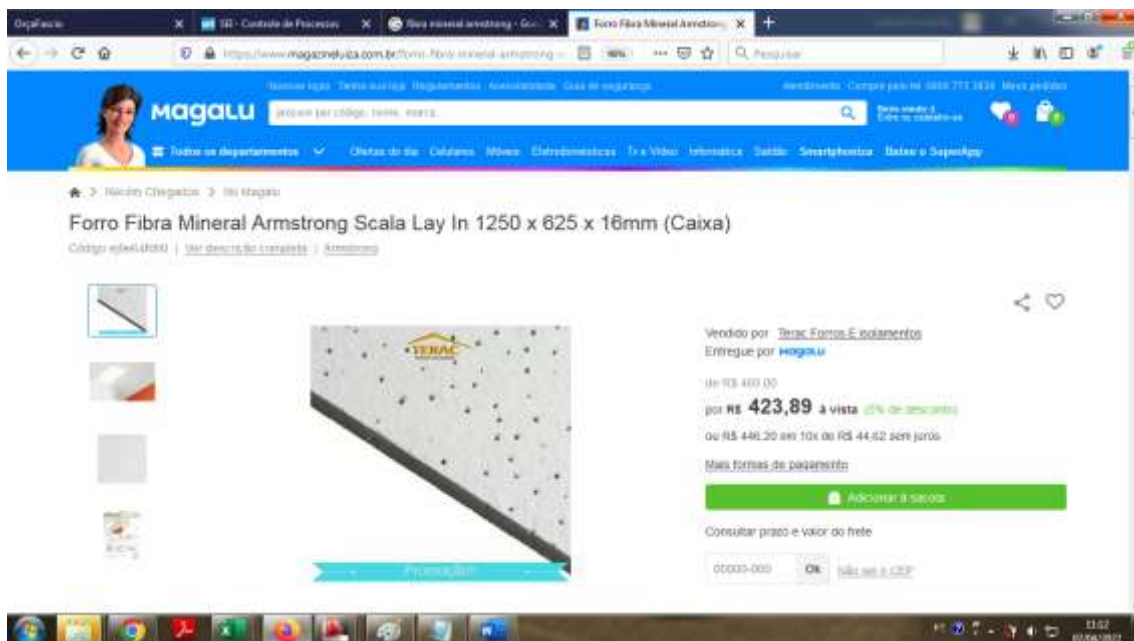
OrçaFacil | SEI - Controle de Processos | fibra mineral armstrong - Go | Forro Fibra Mineral Armstrong

https://www.magazineluiza.com.br/forro-fibra-mineral-armstrong-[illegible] 90% Pesquisar

Nossas lojas Tenha sua loja Regulamentos Acessibilidade Guia de segurança Atendimento Compre pelo tel. 0800 773 3838 Meus pedidos

magalu busque por código, nome, marca... Bem-vindo :) Entre ou cadastre-se

Todos os departamentos Ofertas do dia Celulares Móveis Eletrodomésticos TV e Vídeo Informática Saúde Smartphones Baixe o SuperApp

Recém Chegados > No Magalu

Forro Fibra Mineral Armstrong Scala Lay In 1250 x 625 x 16mm (Caixa)

Código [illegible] | Ver descrição completa | Armstrong

TERAC

Promoção!

Vendido por Terac Forros E Isolamentos
Entregue por magalu

de R$ 460,00
por R$ 423,89 à vista (5% de desconto)
ou R$ 446,20 em 10x de R$ 44,62 sem juros

Mais formas de pagamento

Adicionar à sacola

Consultar prazo e valor do frete

00000-000 Ok Não sei o CEP

13:02